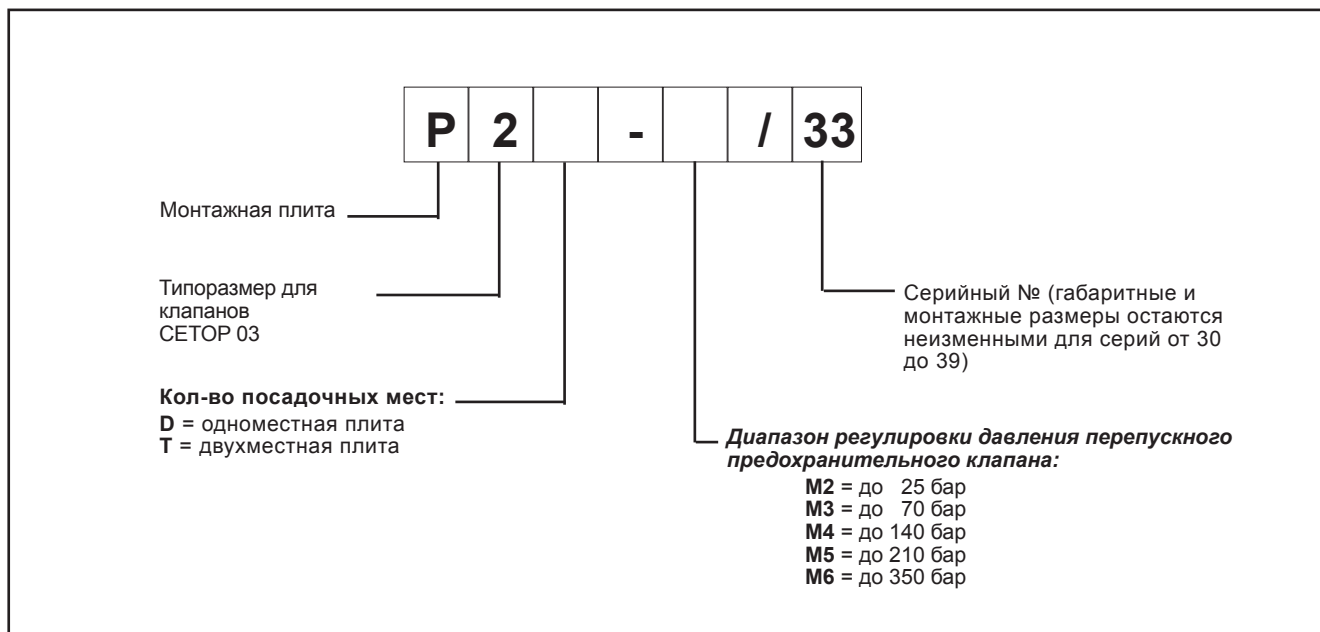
| P | 2 |  | - |  | / | 33 |
|---|---|---|---|---|---|---|

Монтажная плита

Типоразмер для клапанов CETOP 03

Серийный № (габаритные и монтажные размеры остаются неизменными для серий от 30 до 39)

**Кол-во посадочных мест:**
**D** = одноместная плита
**T** = двухместная плита

***Диапазон регулировки давления перепускного предохранительного клапана:***
**M2** = до 25 бар
**M3** = до 70 бар
**M4** = до 140 бар
**M5** = до 210 бар
**M6** = до 350 бар